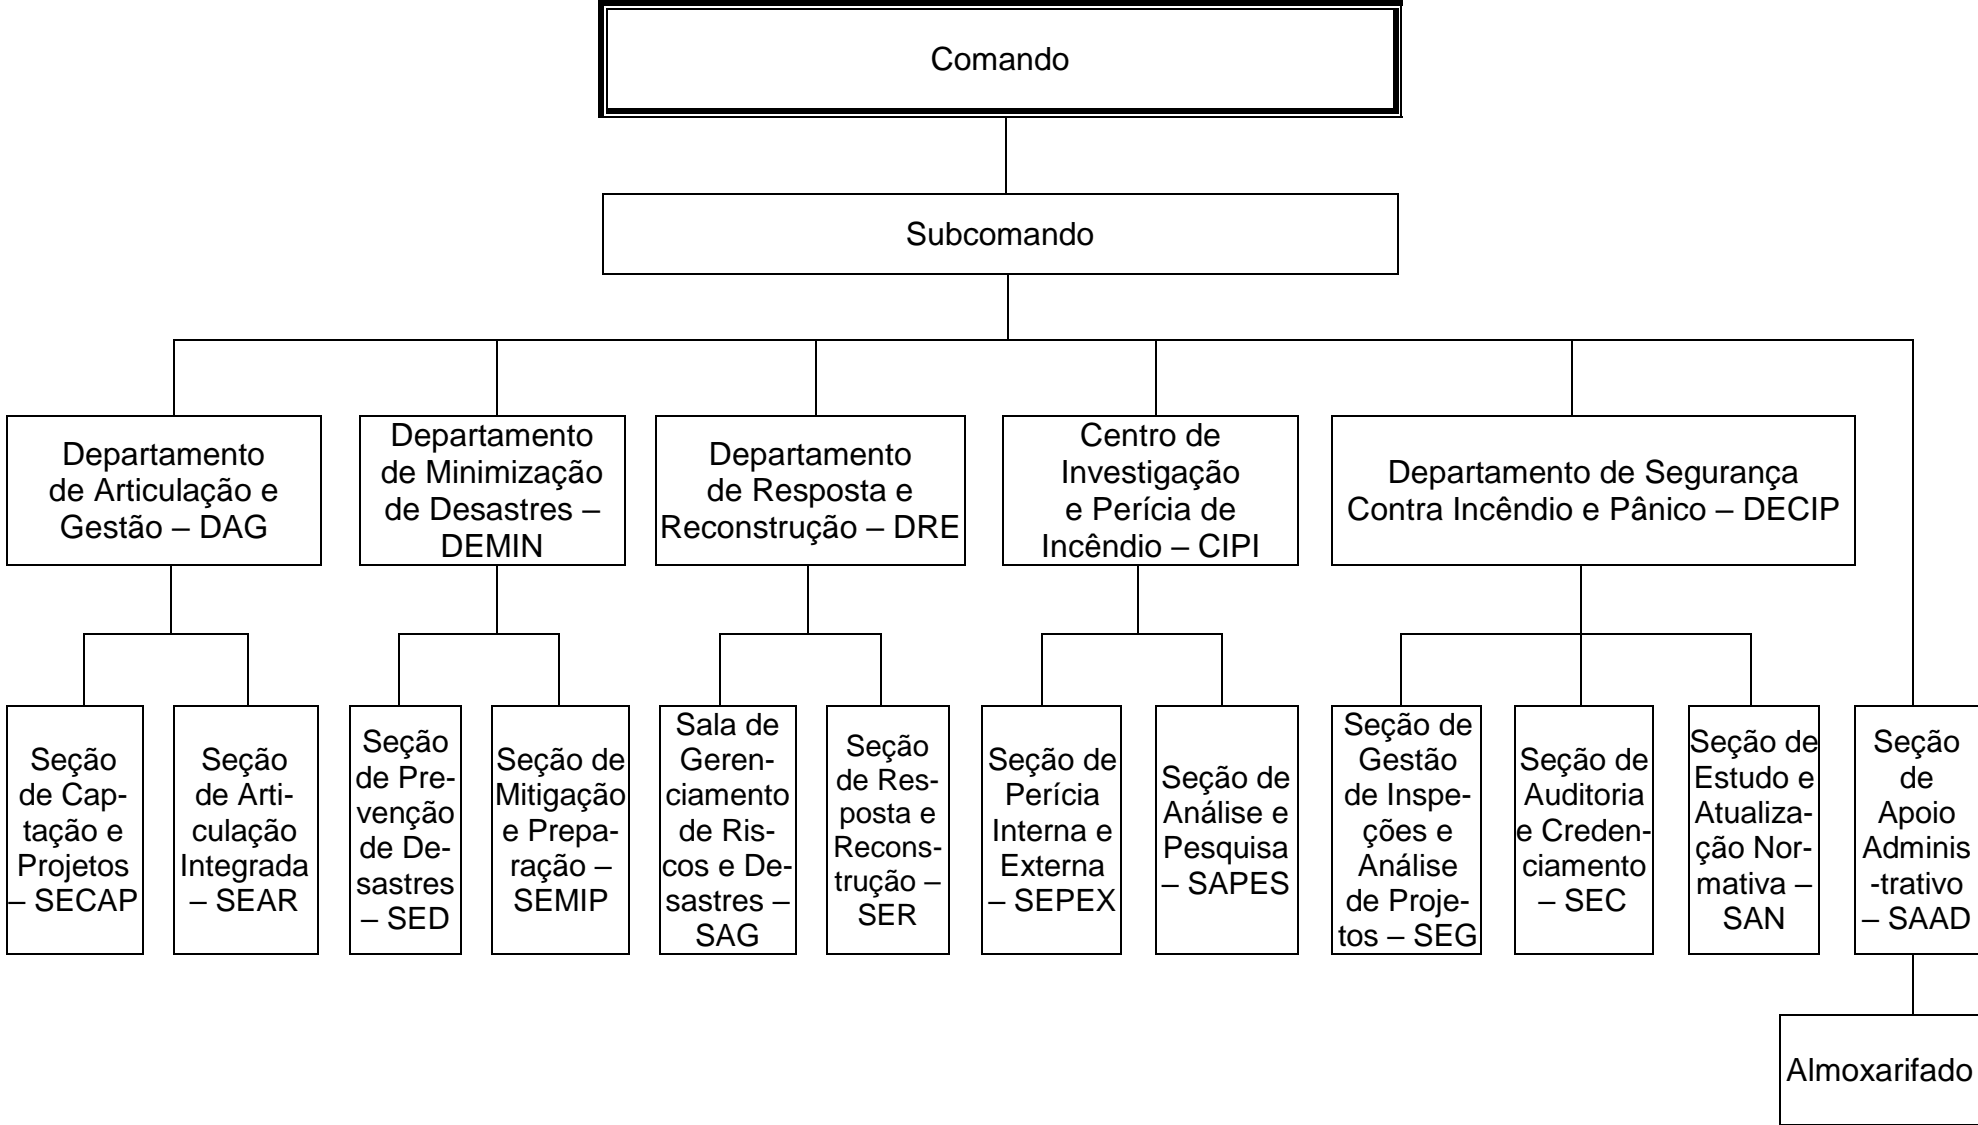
Comando

Subcomando

Departamento de Articulação e Gestão – DAG

Departamento de Minimização de Desastres – DEMIN

Departamento de Resposta e Reconstrução – DRE

Centro de Investigação e Perícia de Incêndio – CIPI

Departamento de Segurança Contra Incêndio e Pânico – DECIP

Seção de Captação e Projetos – SECAP

Seção de Articulação Integrada – SEAR

Seção de Prevenção de Desastres – SED

Seção de Mitigação e Preparação – SEMIP

Sala de Gerenciamento de Riscos e Desastres – SAG

Seção de Resposta e Reconstrução – SER

Seção de Perícia Interna e Externa – SEPEX

Seção de Análise e Pesquisa – SAPES

Seção de Gestão de Inspeções e Análise de Projetos – SEG

Seção de Auditoria e Credenciamento – SEC

Seção de Estudo e Atualização Normativa – SAN

Seção de Apoio Adminis-trativo – SAAD

Almoxarifado